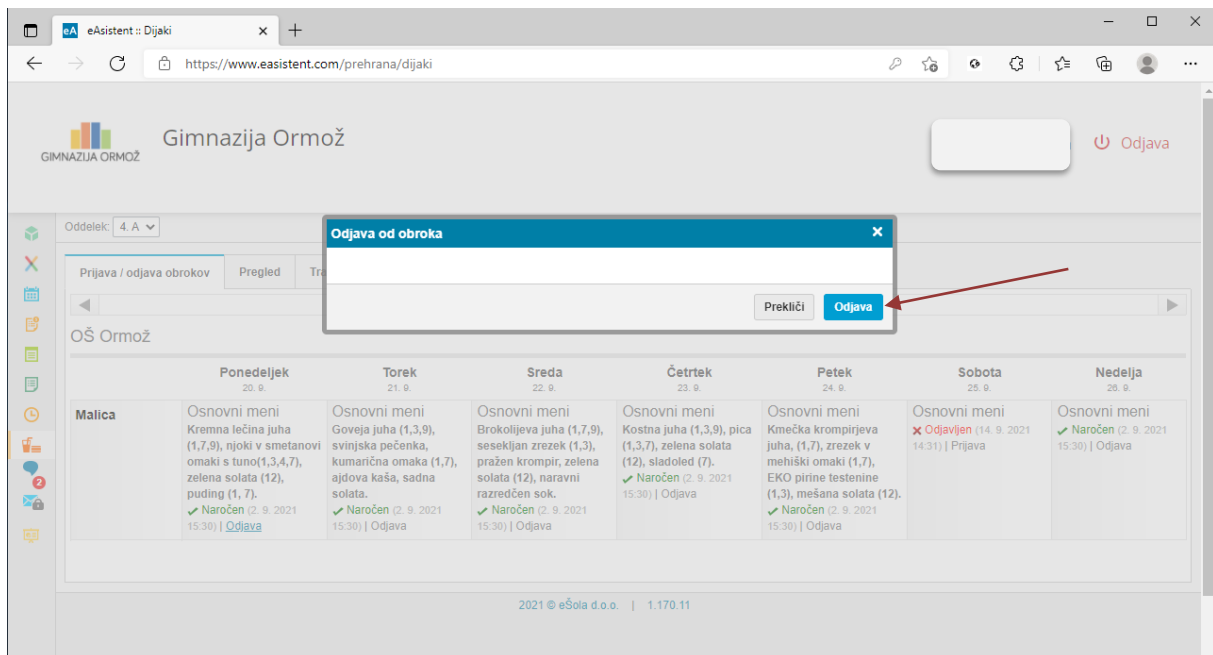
eA eAsistent :: Dijaki

https://www.easistent.com/prehrana/dijaki

GIMNAZIJA ORMOŽ

Gimnazija Ormož

Odjava

Oddelek: 4. A

Prijava / odjava obrokov | Pregled | Tr

Odjava od obroka

Prekliči | Odjava

OŠ Ormož

| | Ponedeljek 20. 9. | Torek 21. 9. | Sreda 22. 9. | Četrtek 23. 9. | Petek 24. 9. | Sobota 25. 9. | Nedelja 26. 9. |
|---|---|---|---|---|---|---|---|
| Malica | Osnovni meni Kremna lečina juha (1,7,9), njoki v smetanovi omaki s tuno(1,3,4,7), zelena solata (12), puding (1, 7). ✓ Naročen (2. 9. 2021 15:30) \| Odjava | Osnovni meni Goveja juha (1,3,9), svinjska pečenka, kumarična omaka (1,7), ajdova kaša, sadna solata. ✓ Naročen (2. 9. 2021 15:30) \| Odjava | Osnovni meni Brokolijeva juha (1,7,9), sesekljan zrezek (1,3), pražen krompir, zelena solata (12), naravni razredčen sok. ✓ Naročen (2. 9. 2021 15:30) \| Odjava | Osnovni meni Kostna juha (1,3,9), pica (1,3,7), zelena solata (12), sladoled (7). ✓ Naročen (2. 9. 2021 15:30) \| Odjava | Osnovni meni Kmečka krompirjeva juha, (1,7), zrezek v mehiški omaki (1,7), EKO pirine testenine (1,3), mešana solata (12). ✓ Naročen (2. 9. 2021 15:30) \| Odjava | Osnovni meni ✗ Odjavljen (14. 9. 2021 14:31) \| Prijava | Osnovni meni ✓ Naročen (2. 9. 2021 15:30) \| Odjava |

2021 © eŠola d.o.o. | 1.170.11